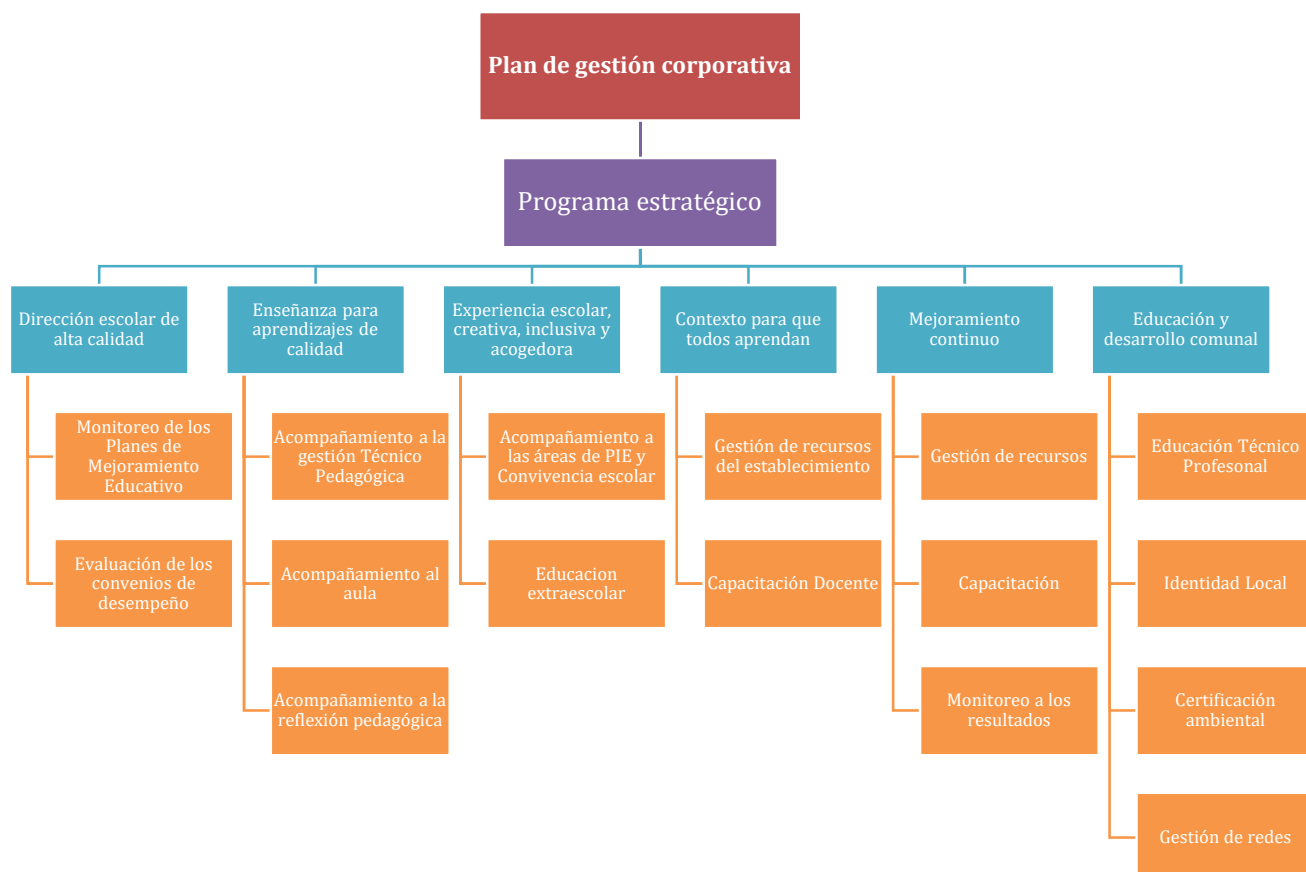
Plan de gestión corporativa

Programa estratégico

Dirección escolar de alta calidad

Monitoreo de los Planes de Mejoramiento Educativo

Evaluación de los convenios de desempeño

Enseñanza para aprendizajes de calidad

Acompañamiento a la gestión Técnico Pedagógica

Acompañamiento al aula

Acompañamiento a la reflexión pedagógica

Experiencia escolar, creativa, inclusiva y acogedora

Acompañamiento a las áreas de PIE y Convivencia escolar

Educacion extraescolar

Contexto para que todos aprendan

Gestión de recursos del establecimiento

Capacitación Docente

Mejoramiento continuo

Gestión de recursos

Capacitación

Monitoreo a los resultados

Educación y desarrollo comunal

Educación Técnico Profesonal

Identidad Local

Certificación ambiental

Gestión de redes